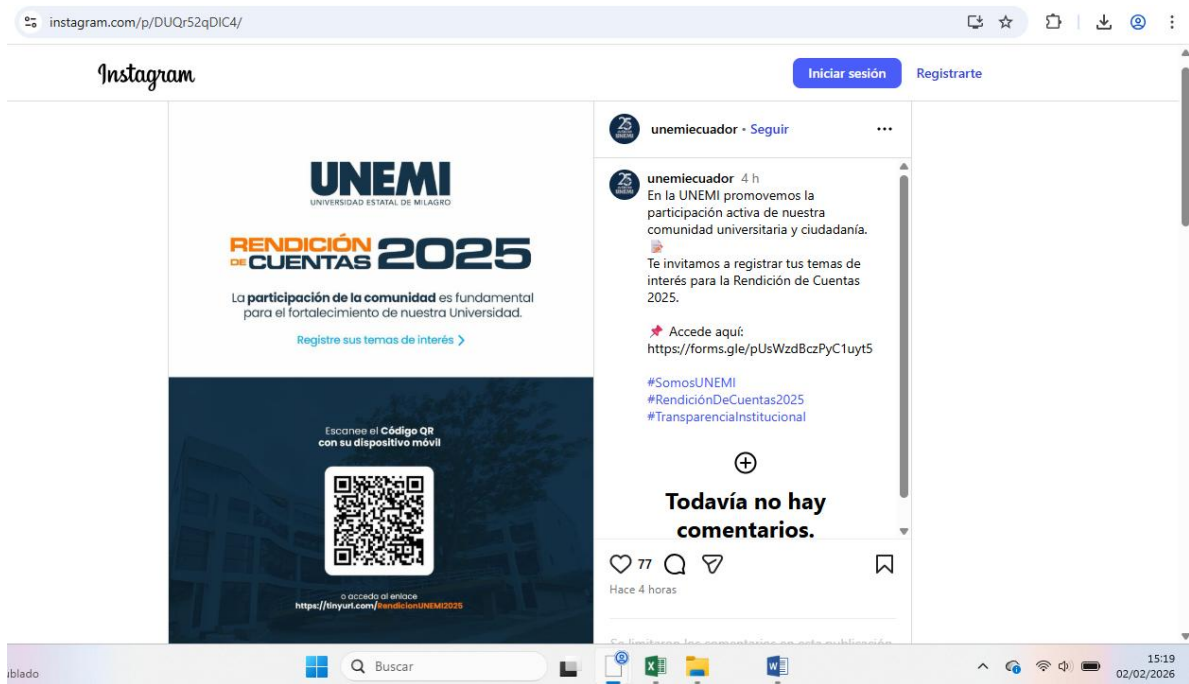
instagram.com/p/DUQr52qDIC4/

Instagram

Iniciar sesión Registrarte

UNEMI
UNIVERSIDAD ESTATAL DE MILAGRO

RENDICIÓN DE CUENTAS 2025

La participación de la comunidad es fundamental para el fortalecimiento de nuestra Universidad.

Registre sus temas de interés >

Escanee el Código QR con su dispositivo móvil

o acceda al enlace
https://tinyurl.com/RendicionUNEMI2025

unemiecuador • Seguir

unemiecuador 4 h
En la UNEMI promovemos la participación activa de nuestra comunidad universitaria y ciudadanía.

Te invitamos a registrar tus temas de interés para la Rendición de Cuentas 2025.

📌 Accede aquí:
https://forms.gle/pUsWzdBczPyC1uyt5

#SomosUNEMI
#RendiciónDeCuentas2025
#TransparenciaInstitucional

Todavía no hay comentarios.

77

Hace 4 horas

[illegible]

ıblado

Buscar

15:19
02/02/2026